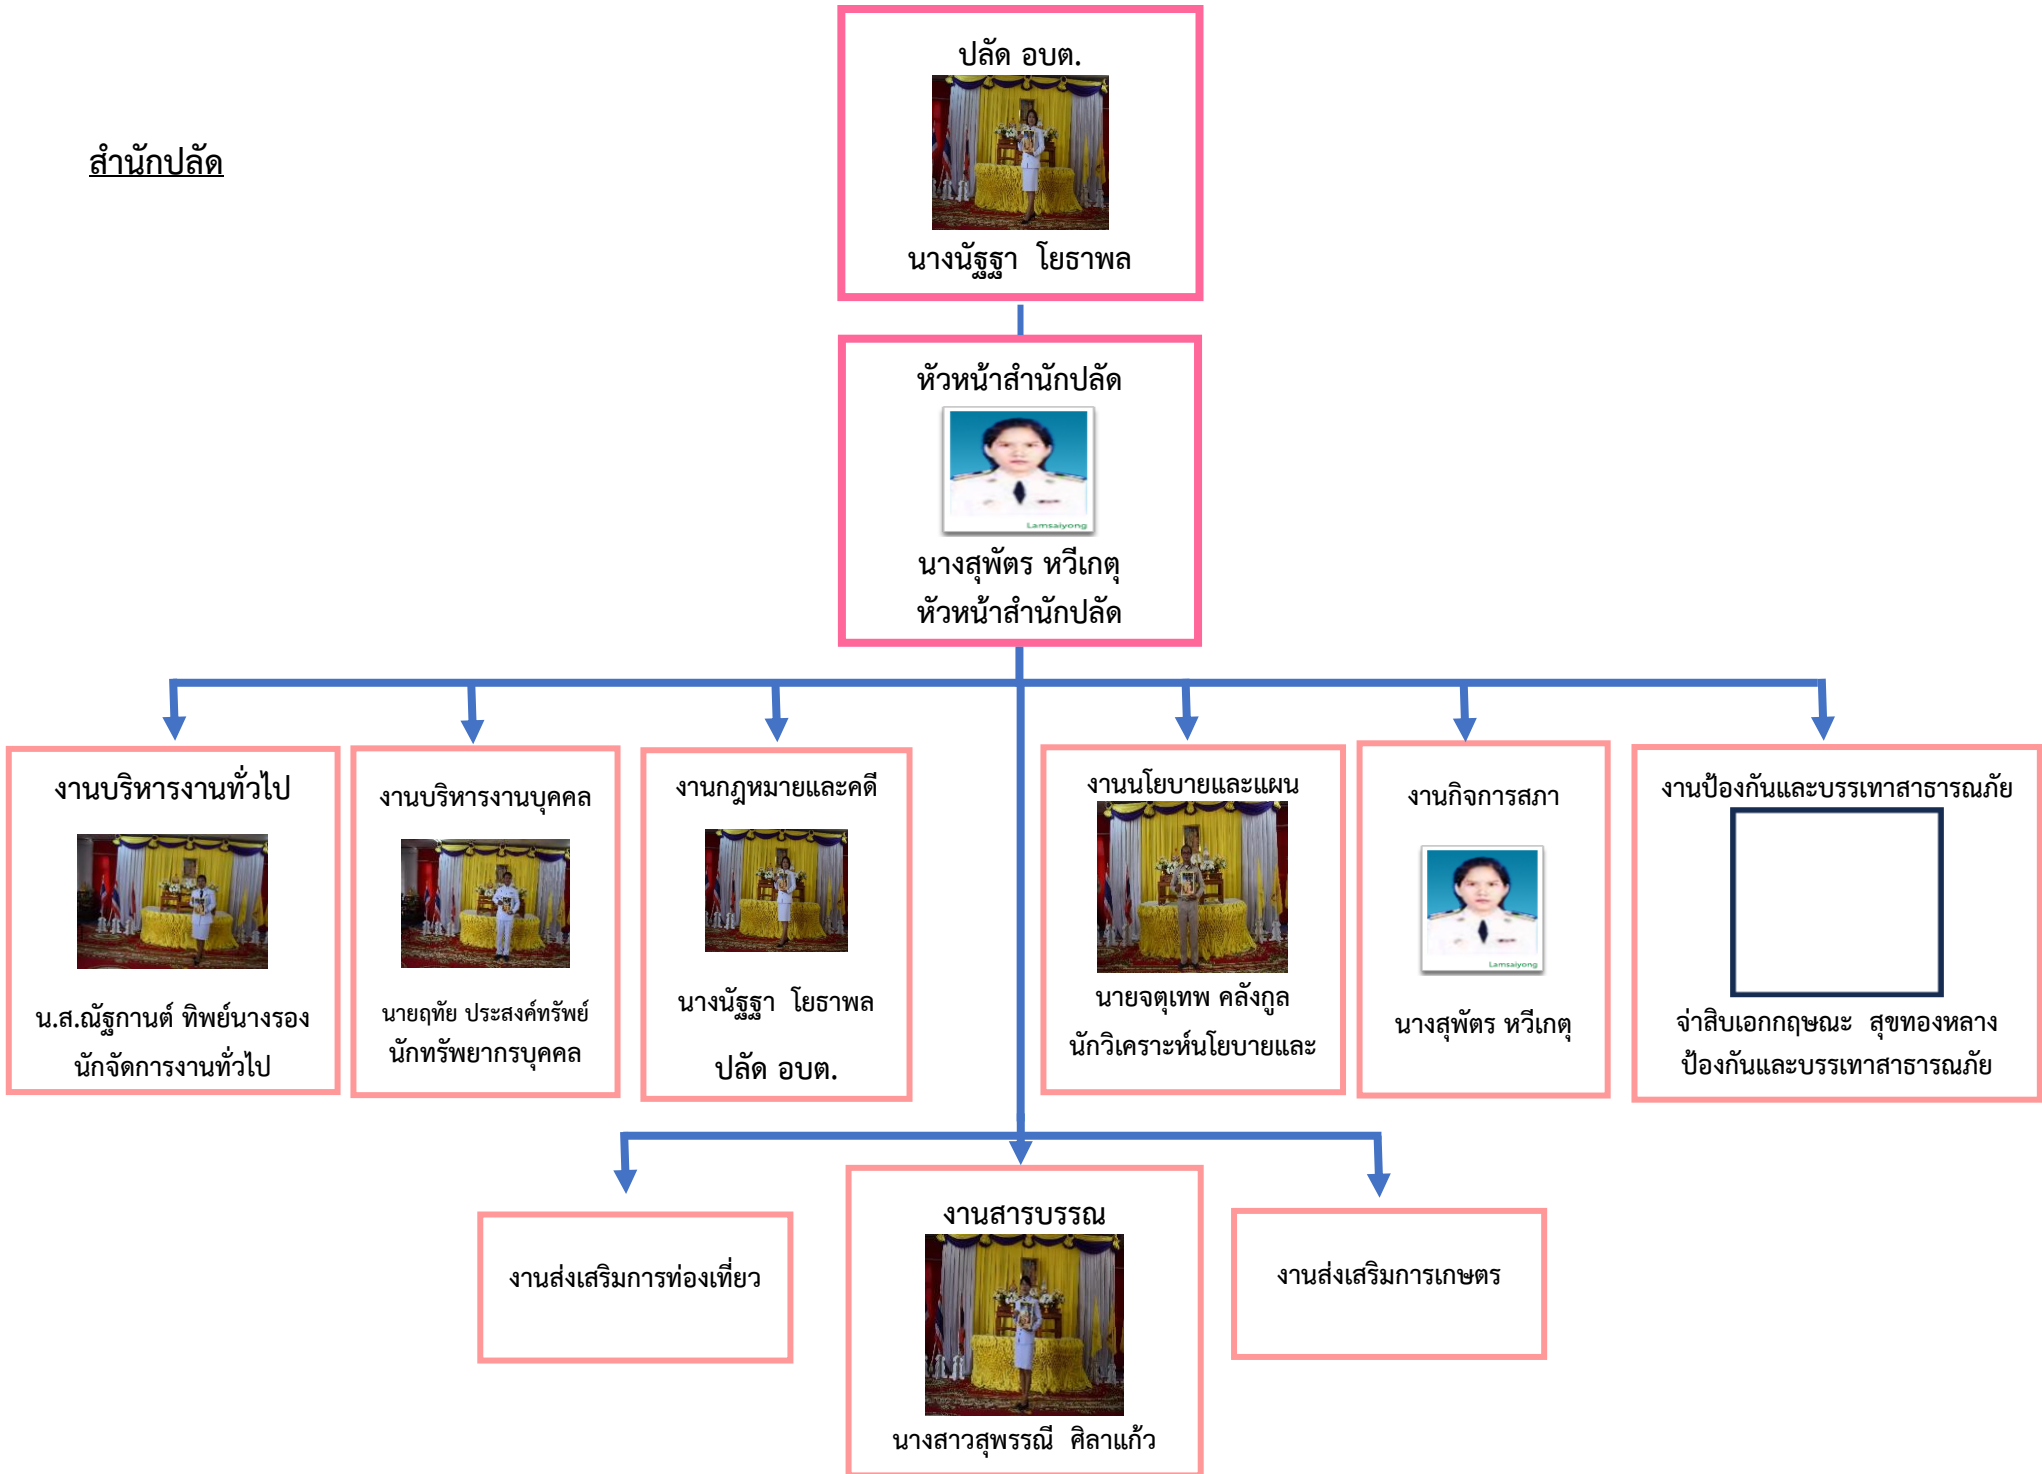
สำนักปลัด

ปลัด อบต.

นางนัฐฐา โยธาพล

หัวหน้าสำนักปลัด

Lamsaiyong

นางสุพัตร หวีเกตุ
หัวหน้าสำนักปลัด

งานบริหารงานทั่วไป

น.ส.ณัฐกานต์ ทิพย์นางรอง
นักจัดการงานทั่วไป

งานบริหารงานบุคคล

นายฤทัย ประสงค์ทรัพย์
นักทรัพยากรบุคคล

งานกฎหมายและคดี

นางนัฐฐา โยธาพล

ปลัด อบต.

งานนโยบายและแผน

นายจตุเทพ คลังกูล
นักวิเคราะห์นโยบายและ

งานกิจการสภา

Lamsaiyong

นางสุพัตร หวีเกตุ

งานป้องกันและบรรเทาสาธารณภัย

จ่าสิบเอกกฤษณะ สุขทองหลาง
ป้องกันและบรรเทาสาธารณภัย

งานส่งเสริมการท่องเที่ยว

งานสารบรรณ

นางสาวสุพรรณี ศิลาแก้ว

งานส่งเสริมการเกษตร